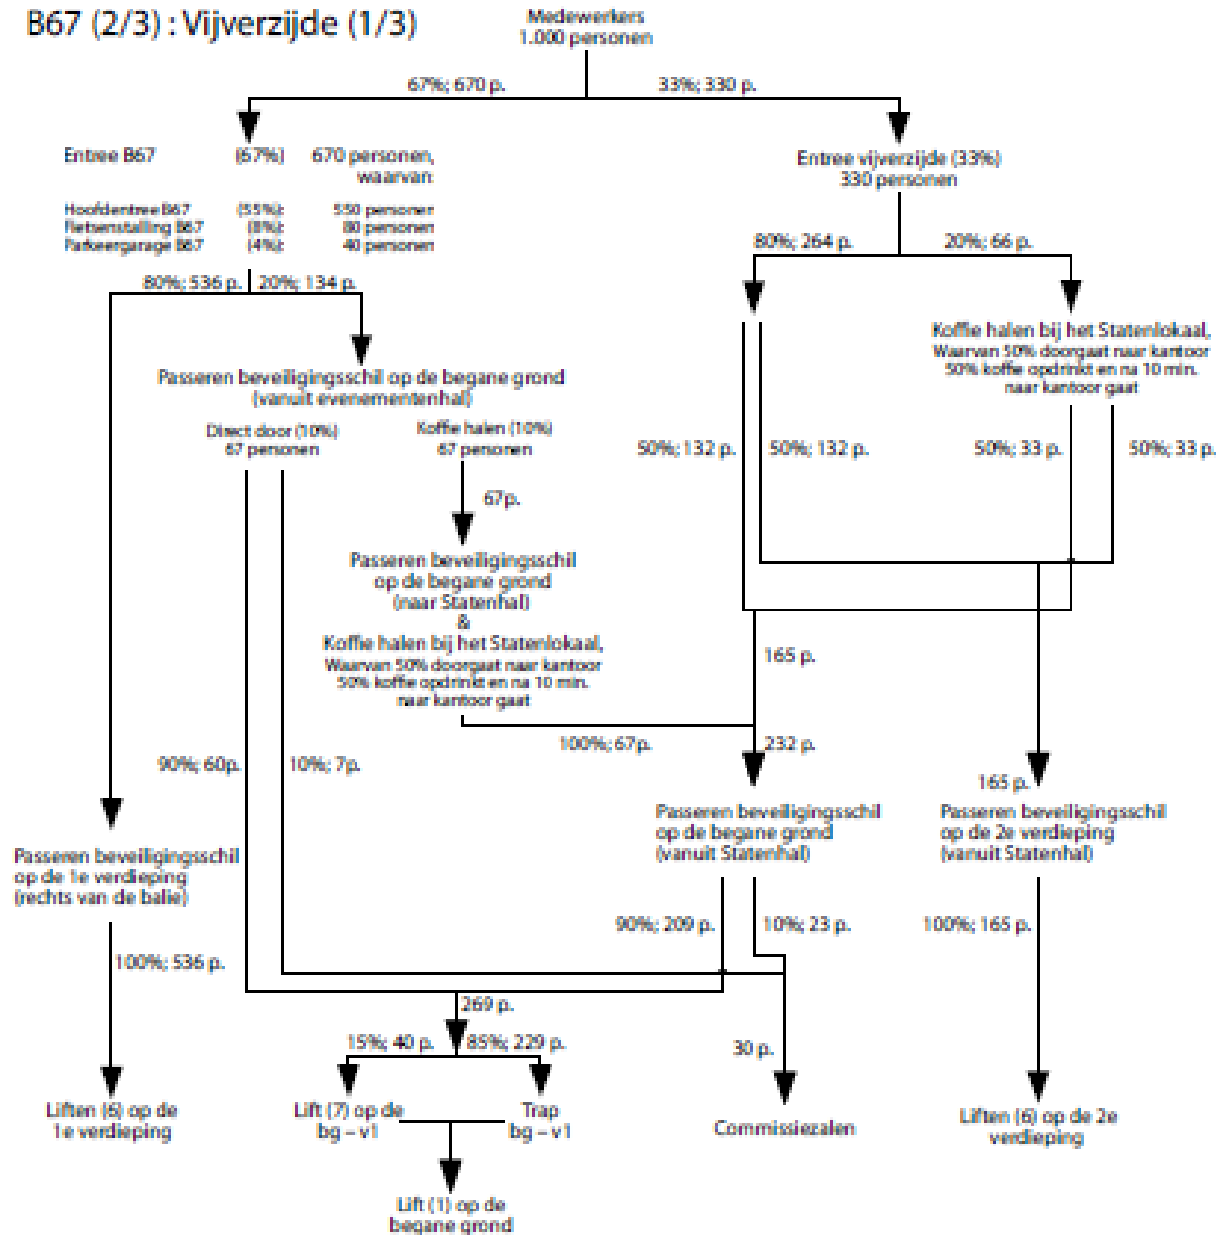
B67 (2/3) : Vijverzijde (1/3)

Medewerkers
1.000 personen

67%; 670 p.

33%; 330 p.

Entree B67 (67%) 670 personen, waarvan

Hoofdentree B67 (55%): 550 personen
Fietsenstalling B67 (8%): 80 personen
Parkeergarage B67 (4%): 40 personen

Entree vijverzijde (33%)
330 personen

80%; 536 p.

20%; 134 p.

80%; 264 p.

20%; 66 p.

Passeren beveiligingsschil op de begane grond
(vanuit evenementenhal)

Koffie halen bij het Statenlokaal,
Waarvan 50% doorgaat naar kantoor
50% koffie opdrinkt en na 10 min.
naar kantoor gaat

Direct door (10%)
67 personen

Koffie halen (10%)
67 personen

50%; 132 p.

50%; 132 p.

50%; 33 p.

50%; 33 p.

67p.

Passeren beveiligingsschil
op de begane grond
(naar Statenhal)
&
Koffie halen bij het Statenlokaal,
Waarvan 50% doorgaat naar kantoor
50% koffie opdrinkt en na 10 min.
naar kantoor gaat

165 p.

100%; 67p.

232 p.

90%; 60p.

10%; 7p.

165 p.

Passeren beveiligingsschil
op de 1e verdieping
(rechts van de balie)

Passeren beveiligingsschil
op de begane grond
(vanuit Statenhal)

Passeren beveiligingsschil
op de 2e verdieping
(vanuit Statenhal)

90%; 209 p.

10%; 23 p.

100%; 165 p.

100%; 536 p.

269 p.

15%; 40 p.

85%; 229 p.

30 p.

Liften (6) op de
1e verdieping

Lift (7) op de
bg – v1

Trap
bg – v1

Commissiezalen

Liften (6) op de 2e
verdieping

Lift (1) op de
begane grond